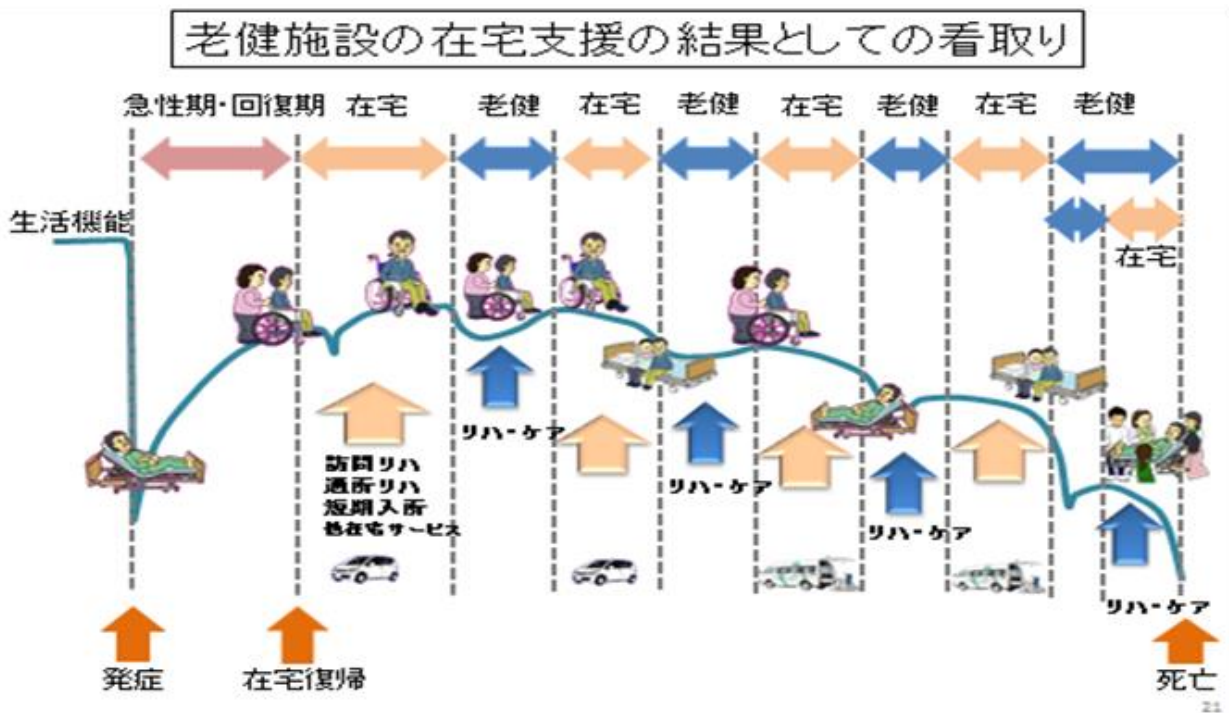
老健施設の在宅支援の結果としての看取り

急性期・回復期 在宅 老健 在宅 老健 在宅 老健 在宅 老健

生活機能

在宅

リハ・ケア

訪問リハ
通所リハ
短期入所
他在宅サービス

リハ・ケア

リハ・ケア

リハ・ケア

発症 在宅復帰 死亡

21